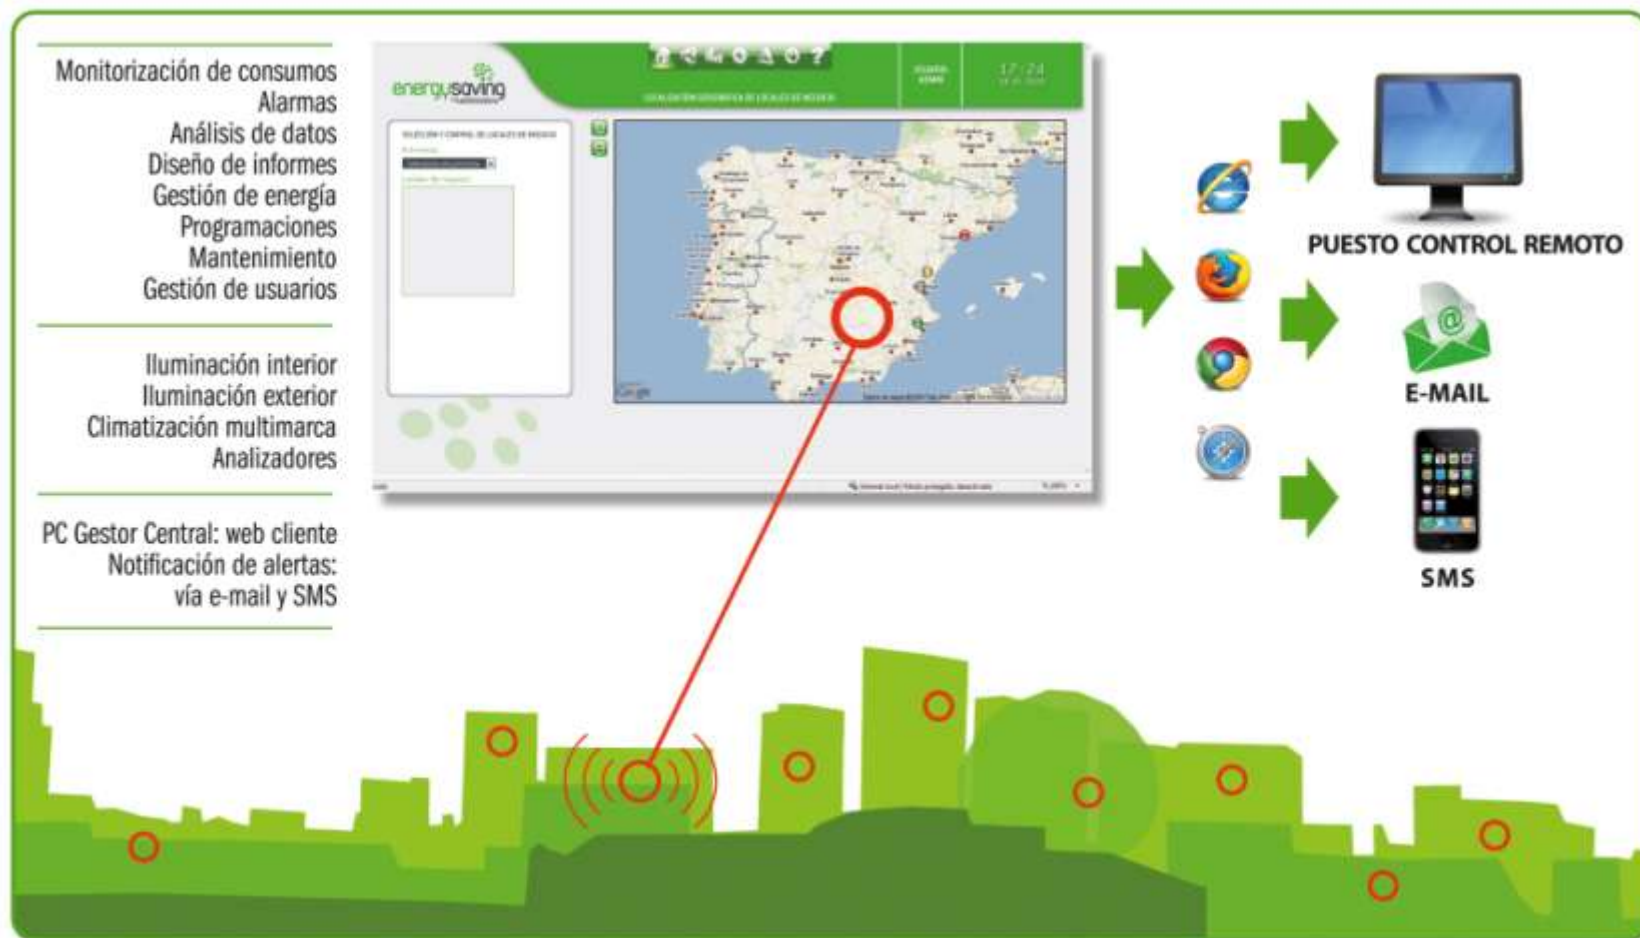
Monitorización de consumos
Alarmas
Análisis de datos
Diseño de informes
Gestión de energía
Programaciones
Mantenimiento
Gestión de usuarios

Iluminación interior
Iluminación exterior
Climatización multimarca
Analizadores

PC Gestor Central: web cliente
Notificación de alertas:
vía e-mail y SMS

energysaving

17:24

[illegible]

PUESTO CONTROL REMOTO

E-MAIL

SMS